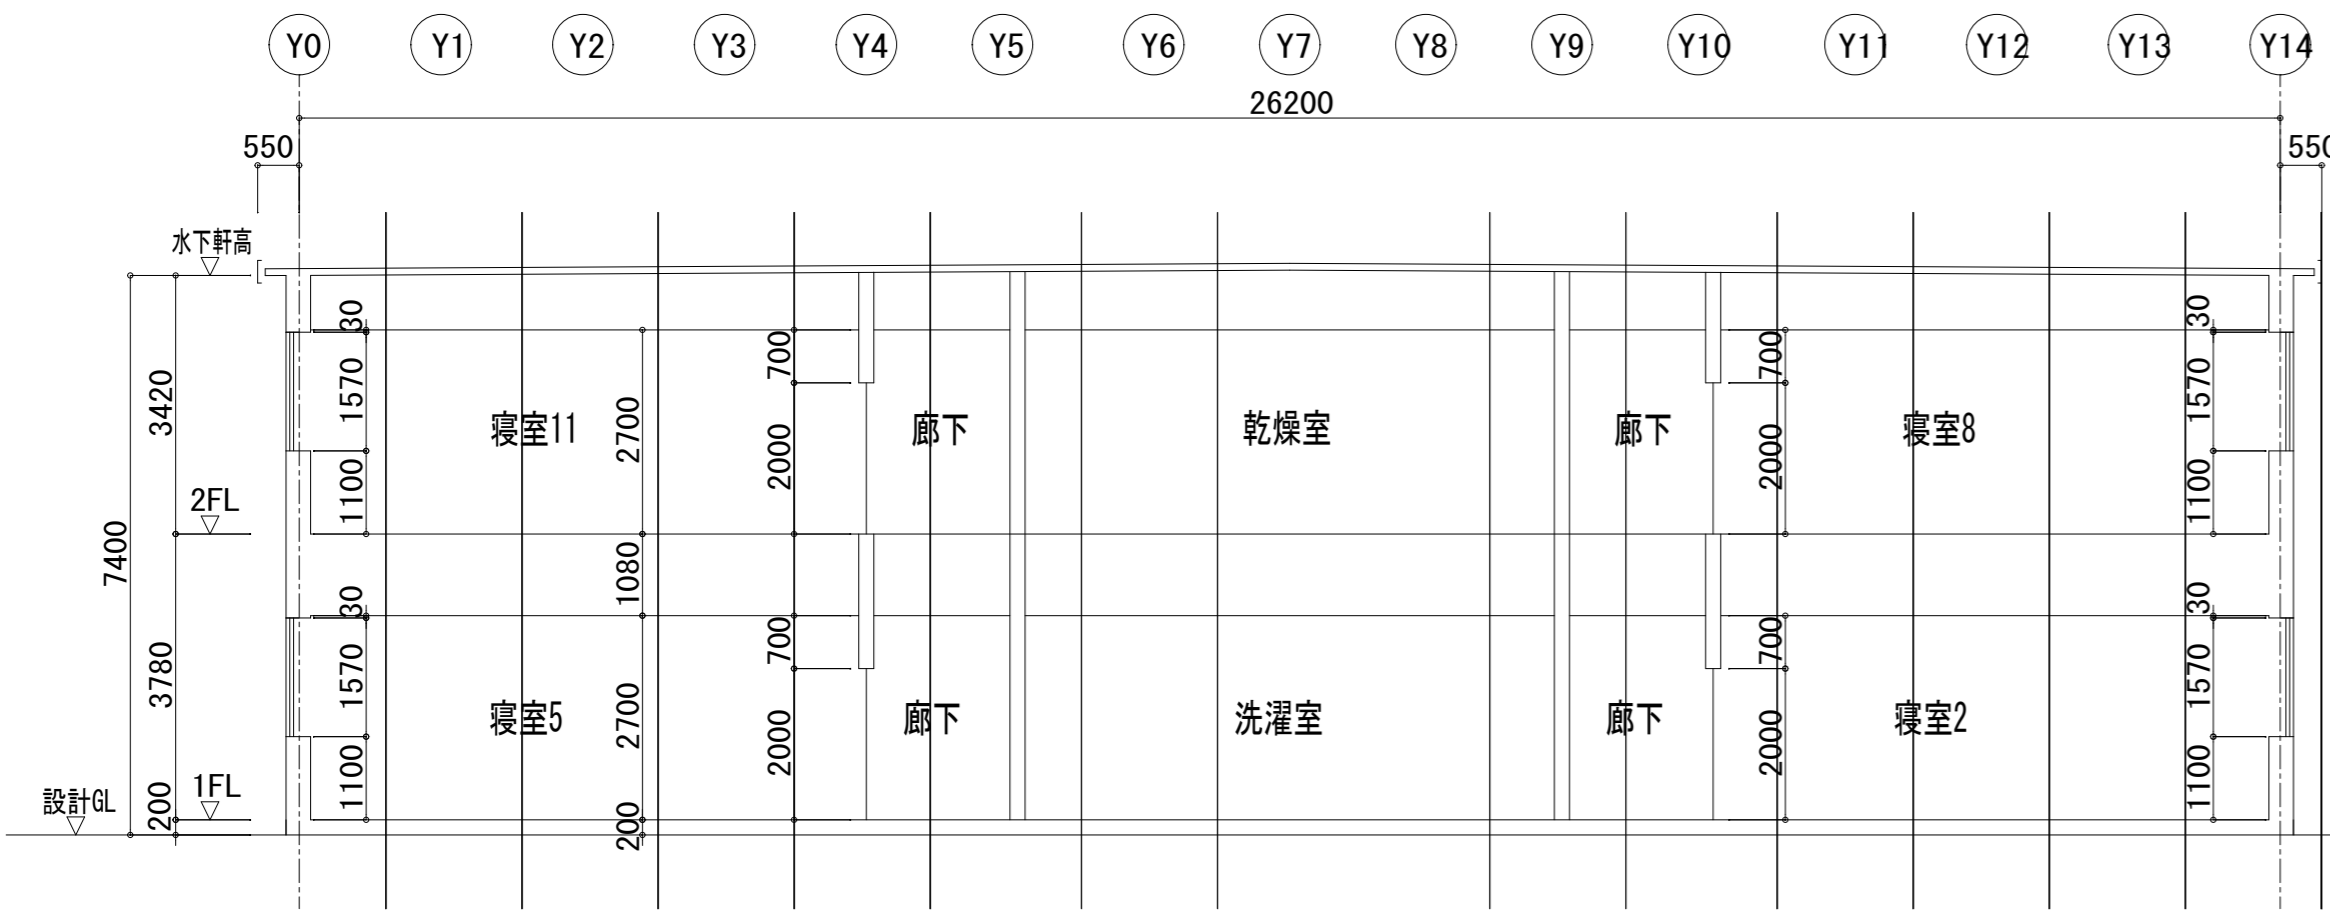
Y0 Y1 Y2 Y3 Y4 Y5 Y6 Y7 Y8 Y9 Y10 Y11 Y12 Y13 Y14

26200

550

550

水下軒高

30
1570
1100
3420
2FL
7400
1080
2700
700
2000
寝室11
廊下
乾燥室
廊下
寝室8
700
2000
30
1570
1100

30
1570
1100
3780
200
1FL
設計GL
寝室5
2700
200
700
2000
廊下
洗濯室
廊下
寝室2
700
2000
30
1570
1100